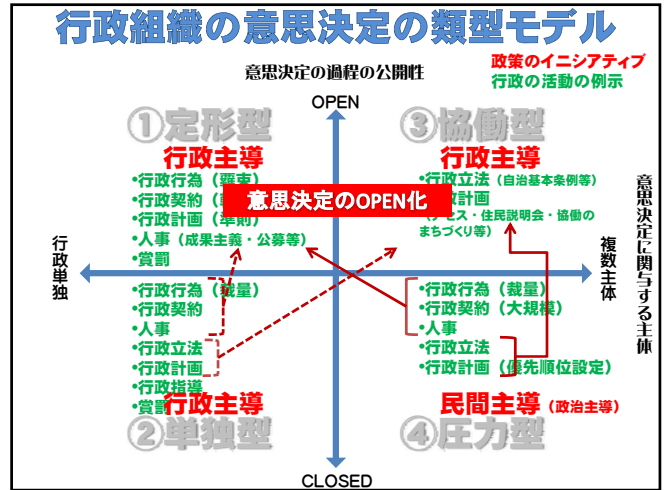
行政組織の意思決定の類型モデル

意思決定の過程の公開性

政策のイニシアティブ
行政の活動の例示

OPEN

①定形型
行政主導
・行政行為（羈束）
・行政契約（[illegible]
・行政計画（単前）
・人事（成果主義・公募等）
・賞罰

③協働型
行政主導
・行政立法（自治基本条例等）
・行政計画
（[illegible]ス・住民説明会・協働のまちづくり等）

意思決定のOPEN化

行政単独

複数主体

意思決定に関与する主体

・行政行為（裁量）
・行政契約
・人事
・行政立法
・行政計画
・行政指導
・賞罰
行政主導
②単独型

・行政行為（裁量）
・行政契約（大規模）
・人事
・行政立法
・行政計画（優先順位設定）
民間主導（政治主導）
④圧力型

CLOSED